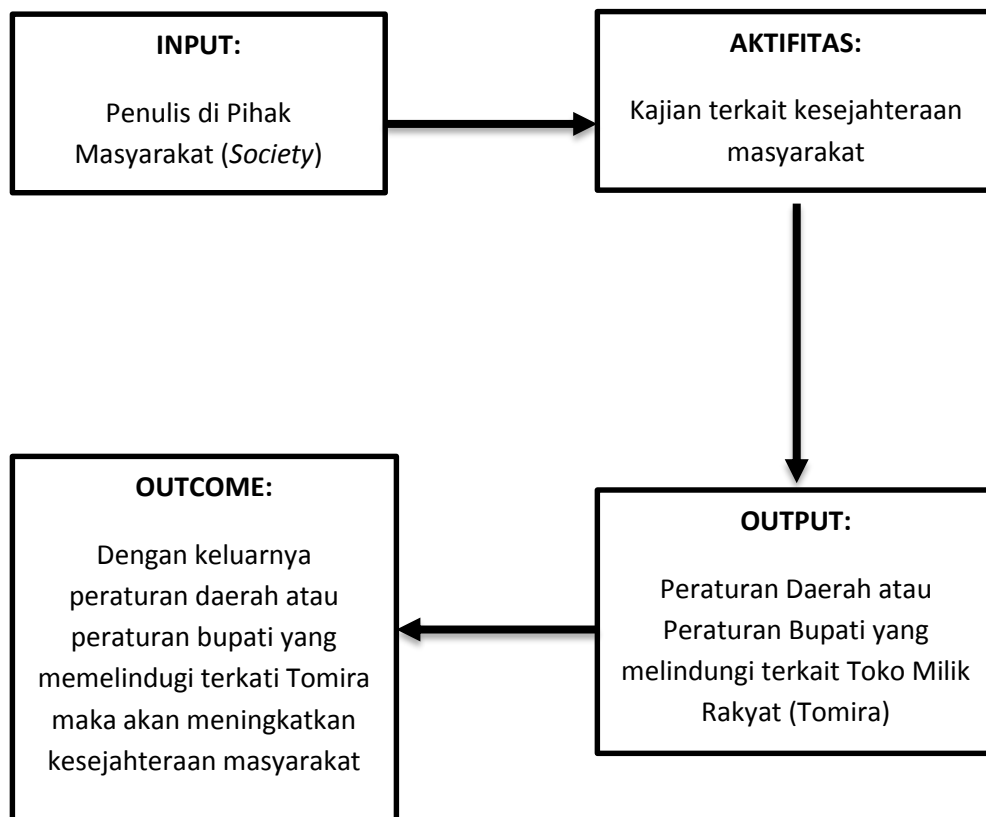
**INPUT:**

Penulis di Pihak Masyarakat (*Society*)

**AKTIFITAS:**

Kajian terkait kesejahteraan masyarakat

**OUTPUT:**

Peraturan Daerah atau Peraturan Bupati yang melindungi terkait Toko Milik Rakyat (Tomira)

**OUTCOME:**

Dengan keluarnya peraturan daerah atau peraturan bupati yang memelindugi terkati Tomira maka akan meningkatkan kesejahteraan masyarakat